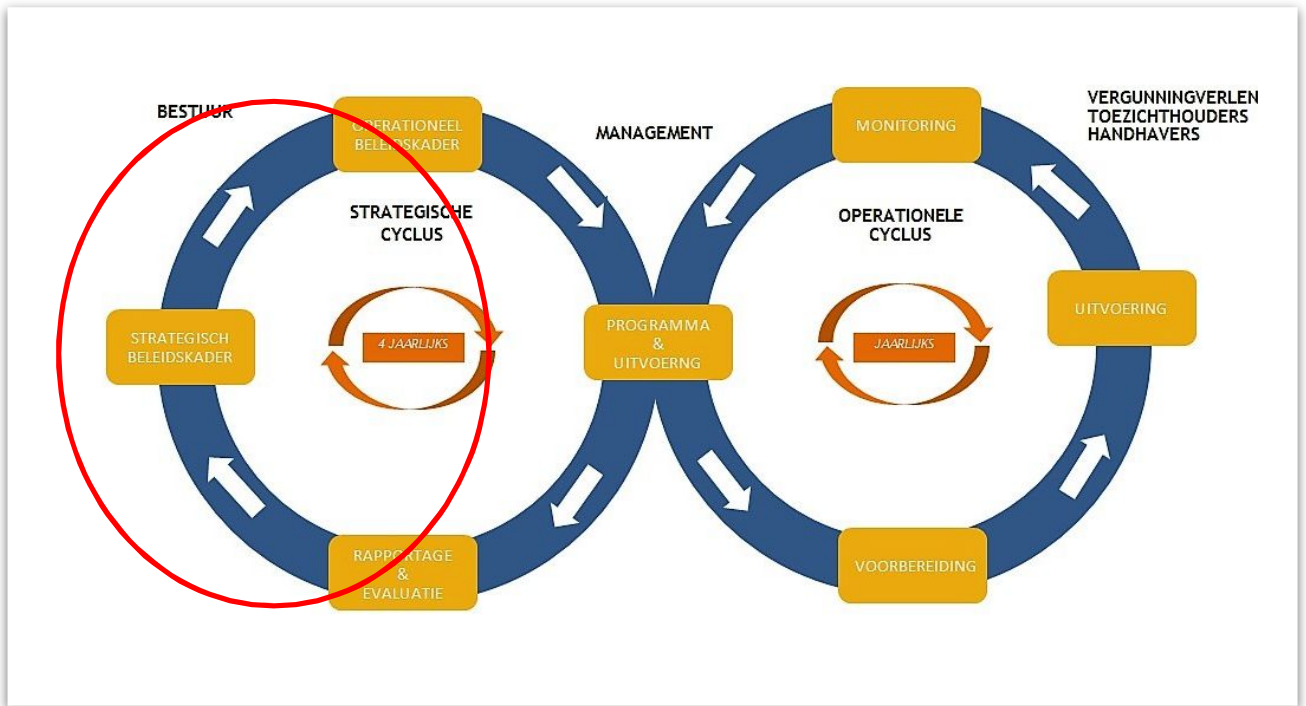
BESTUUR

OPERATIONEEL BELEIDSKADER

MANAGEMENT

MONITORING

VERGUNNINGVERLEN
TOEZICHTHOUDERS
HANDHAVERS

STRATEGISCHE CYCLUS

OPERATIONELE CYCLUS

STRATEGISCH BELEIDSKADER

4 JAARLIJKS

PROGRAMMA & UITVOERNG

JAARLIJKS

UITVOERING

RAPPORTAGE & EVALUATIE

VOORBEREIDING